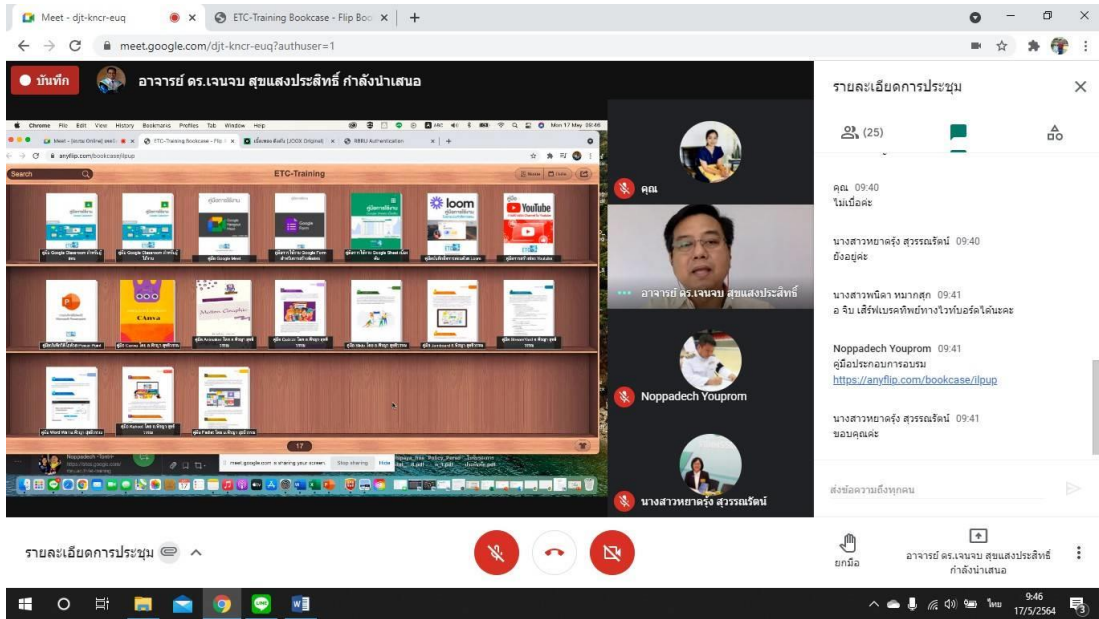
Meet - djt-kncr-euq
ETC-Training Bookcase - Flip Boo
meet.google.com/djt-kncr-euq?authuser=1

บันทึก
อาจารย์ ดร.เจนจบ สุขแสงประสิทธิ์ กำลังนำเสนอ

Chrome File Edit View History Bookmarks Profiles Tab Window Help
anyflip.com/bookcase/ilpup
Search
ETC-Training
loom
YouTube
Canva
17

คุณ
อาจารย์ ดร.เจนจบ สุขแสงประสิทธิ์
Noppadech Youprom
นางสาวหยาดรุ้ง สุวรรณรัตน์

รายละเอียดการประชุม
(25)

คุณ 09:40
ไม่เบื่อค่ะ

นางสาวหยาดรุ้ง สุวรรณรัตน์ 09:40
ยังอยู่คะ

นางสาวพนิดา หมากสุก 09:41
อ จิบ เสิร์ฟเบรคทิพย์ทางไวท์บอร์ดได้นะคะ

Noppadech Youprom 09:41
คู่มือประกอบการอบรม
https://anyflip.com/bookcase/ilpup

นางสาวหยาดรุ้ง สุวรรณรัตน์ 09:41
ขอบคุณค่ะ

ส่งข้อความถึงทุกคน

รายละเอียดการประชุม

ยกมือ
อาจารย์ ดร.เจนจบ สุขแสงประสิทธิ์ กำลังนำเสนอ

9:46
17/5/2564
ไทย